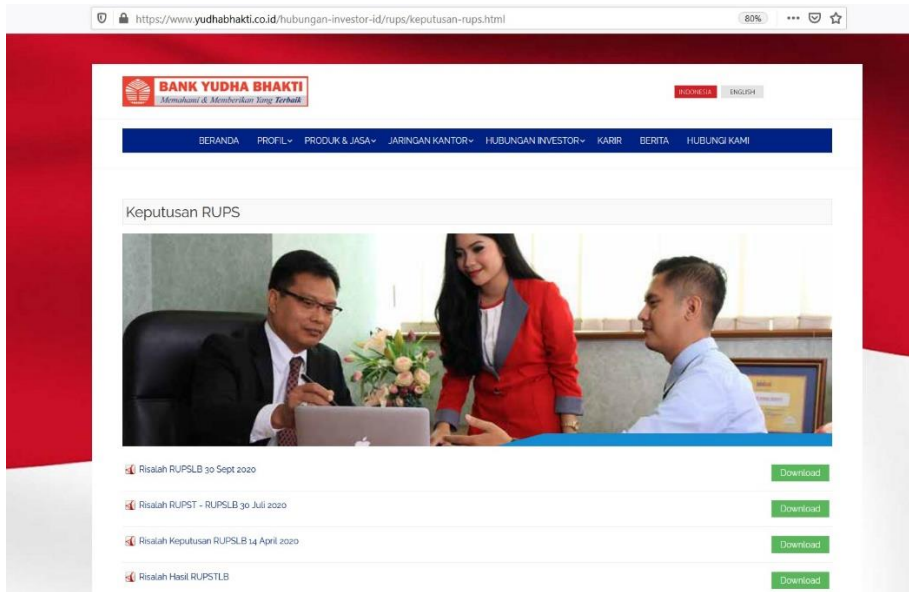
https://www.yudhabhakti.co.id/hubungan-investor-id/rups/keputusan-rups.html

80%

BANK YUDHA BHAKTI
Memahami & Memberikan Yang Terbaik

INDONESIA ENGLISH

BERANDA PROFIL PRODUK & JASA JARINGAN KANTOR HUBUNGAN INVESTOR KARIR BERITA HUBUNGI KAMI

Keputusan RUPS

Risalah RUPSLB 30 Sept 2020

Download

Risalah RUPST - RUPSLB 30 Juli 2020

Download

Risalah Keputusan RUPSLB 14 April 2020

Download

Risalah Hasil RUPSTLB

Download